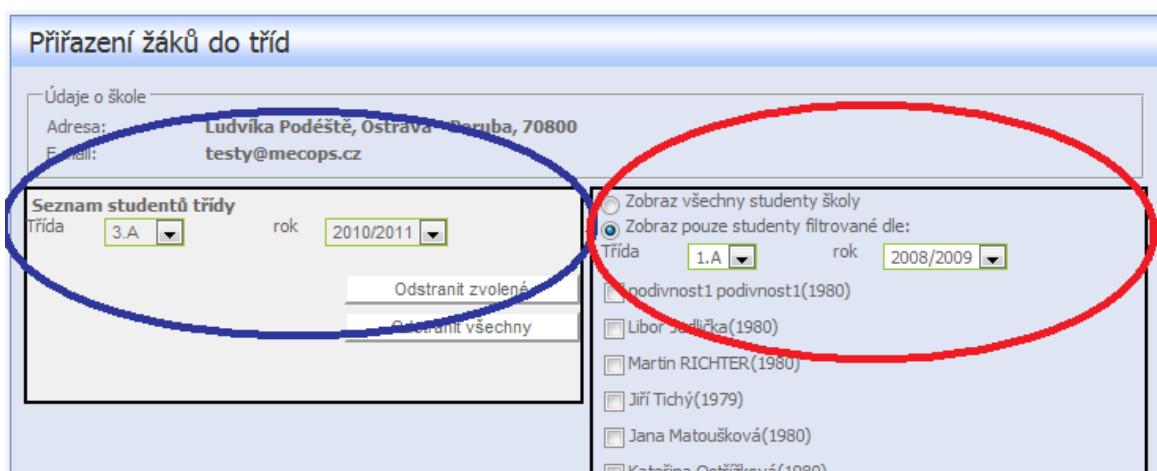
Přiřazení žáků do tříd

Údaje o škole
Adresa: Ludvíka Podéště, Ostrava - Poruba, 70800
E-mail: testy@mecops.cz

Seznam studentů třídy
Třída 3.A rok 2010/2011
Odstranit zvolené
Odstranit všechny

Zobraz všechny studenty školy
Zobraz pouze studenty filtrované dle:
Třída 1.A rok 2008/2009
podivnost1 podivnost1(1980)
Libor Jadlička(1980)
Martin RICHTER(1980)
Jiří Tichý(1979)
Jana Matoušková(1980)
Kateřina Ostřížková(1980)